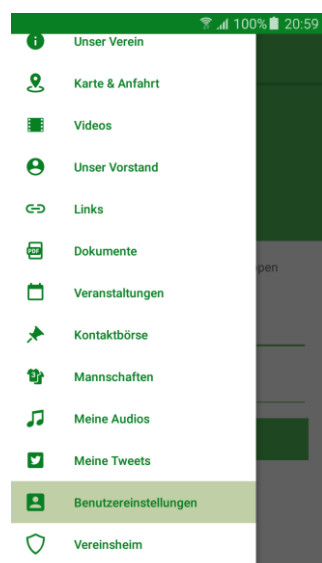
100% 20:59

Unser Verein

Karte & Anfahrt

Videos

Unser Vorstand

Links

PDF Dokumente

Veranstaltungen

Kontaktbörse

Mannschaften

Meine Audios

Meine Tweets

Benutzereinstellungen

Vereinsheim

pen